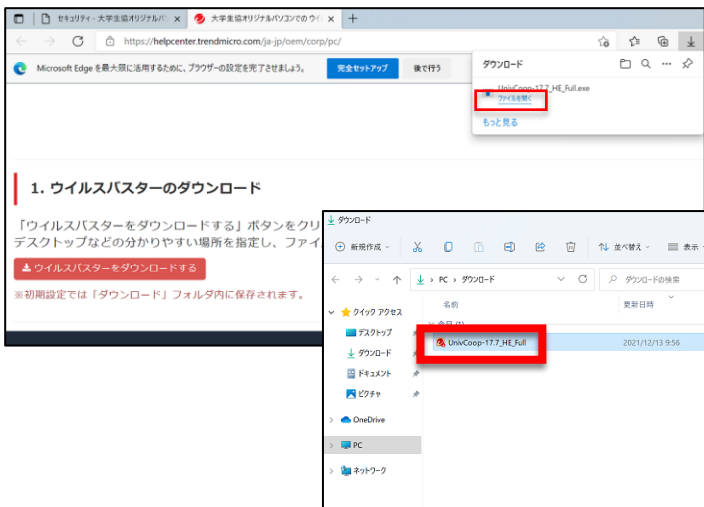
セキュリティ - 大学生協オリジナルパ ×
大学生協オリジナルパソコンでのウイ ×
+
https://helpcenter.trendmicro.com/ja-jp/oem/corp/pc/
Microsoft Edge を最大限に活用するために、ブラウザーの設定を完了させましょう。
完全セットアップ
後で行う
ダウンロード
UnivCoop-17.7_HE_Full.exe
ファイルを開く
もっと見る

1. ウイルスバスターのダウンロード

「ウイルスバスターをダウンロードする」ボタンをクリ
デスクトップなどの分かりやすい場所を指定し、ファイ
ウイルスバスターをダウンロードする
※初期設定では「ダウンロード」フォルダ内に保存されます。

ダウンロード
新規作成
並べ替え
表示
PC > ダウンロード
ダウンロードの検索
名前
更新日時
今日 (1)
UnivCoop-17.7_HE_Full
2021/12/13 9:56
クイック アクセス
デスクトップ
ダウンロード
ドキュメント
ピクチャ
OneDrive
PC
ネットワーク